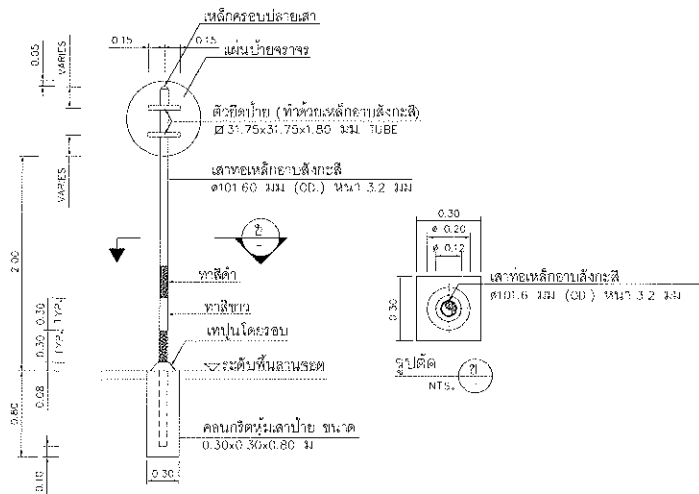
เหล็กครอบปลายเสา
0.15
0.15
แผ่นป้ายจราจร
0.05
VARIES
ตัวยึดป้าย (ทำด้วยเหล็กอาบสังกะสี)
Ø 31.75x31.75x1.80 มม. TUBE
VARIES
เสาท่อเหล็กอาบสังกะสี
ø101.60 มม. (OD.) หนา 3.2 มม.
2.00
ฮ
-
0.30
ø 0.20
ø 0.12
ทาสีดำ
0.30 0.30
(TYP.)
ทาสีขาว
เสาท่อเหล็กอาบสังกะสี
ø101.6 มม. (OD.) หนา 3.2 มม.
0.30
เทปูนโดยรอบ
ระดับพื้นลานจอด
รูปตัด
NTS.
ฮ
-
0.08
0.80
คอนกรีตหุ้มเสาป้าย ขนาด
0.30x0.30x0.80 ม.
0.10
0.30